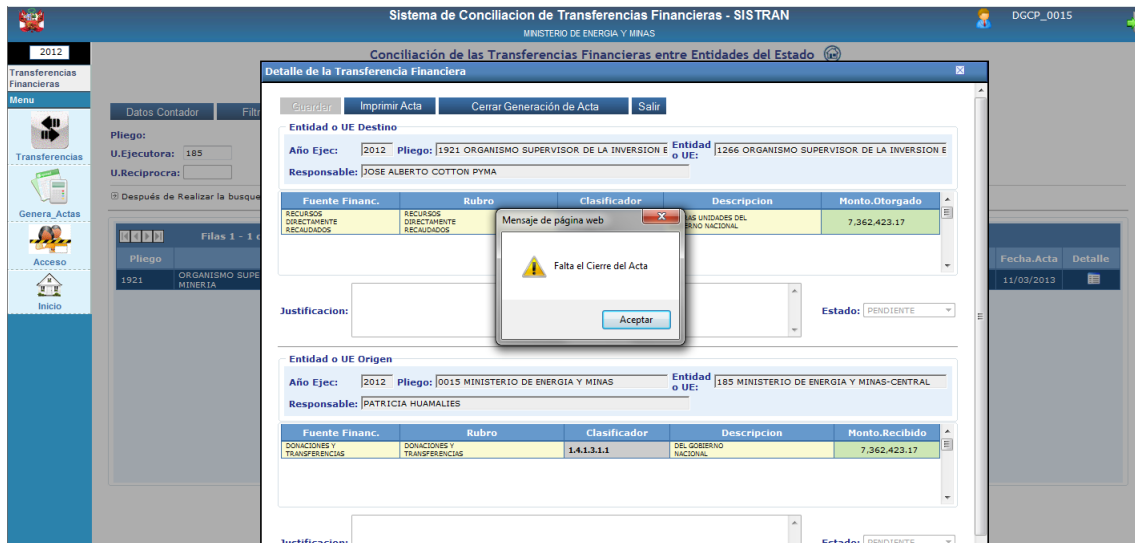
Sistema de Conciliacion de Transferencias Financieras - SISTRAN
MINISTERIO DE ENERGIA Y MINAS
DGCP_0015

2012
Transferencias Financieras
Menu
Transferencias
Genera_Actas
Acceso
Inicio

Conciliación de las Transferencias Financieras entre Entidades del Estado

Datos Contador
Filtr
Pliego:
U.Ejecutora: 185
U.Reciprocra:
Después de Realizar la busque

Filas 1 - 1 c
| Pliego | | Fecha.Acta | Detalle |
|---|---|---|---|
| 1921 | ORGANISMO SUPE MINERIA | 11/03/2013 | |

Detalle de la Transferencia Financiera

Guardar
Imprimir Acta
Cerrar Generación de Acta
Salir

Entidad o UE Destino
Año Ejec: 2012 Pliego: 1921 ORGANISMO SUPERVISOR DE LA INVERSION E Entidad o UE: 1266 ORGANISMO SUPERVISOR DE LA INVERSION E
Responsable: JOSE ALBERTO COTTON PYMA

| Fuente Financ. | Rubro | Clasificador | Descripcion | Monto.Otorgado |
|---|---|---|---|---|
| RECURSOS DIRECTAMENTE RECAUDADOS | RECURSOS DIRECTAMENTE RECAUDADOS | | AS UNIDADES DEL RNO NACIONAL | 7,362,423.17 |

Justificacion:
Estado: PENDIENTE

Mensaje de página web
Falta el Cierre del Acta
Aceptar

Entidad o UE Origen
Año Ejec: 2012 Pliego: 0015 MINISTERIO DE ENERGIA Y MINAS Entidad o UE: 185 MINISTERIO DE ENERGIA Y MINAS-CENTRAL
Responsable: PATRICIA HUAMALIES

| Fuente Financ. | Rubro | Clasificador | Descripcion | Monto.Recibido |
|---|---|---|---|---|
| DONACIONES Y TRANSFERENCIAS | DONACIONES Y TRANSFERENCIAS | 1.4.1.3.1.1 | DEL GOBIERNO NACIONAL | 7,362,423.17 |

Justificacion:
Estado: PENDIENTE